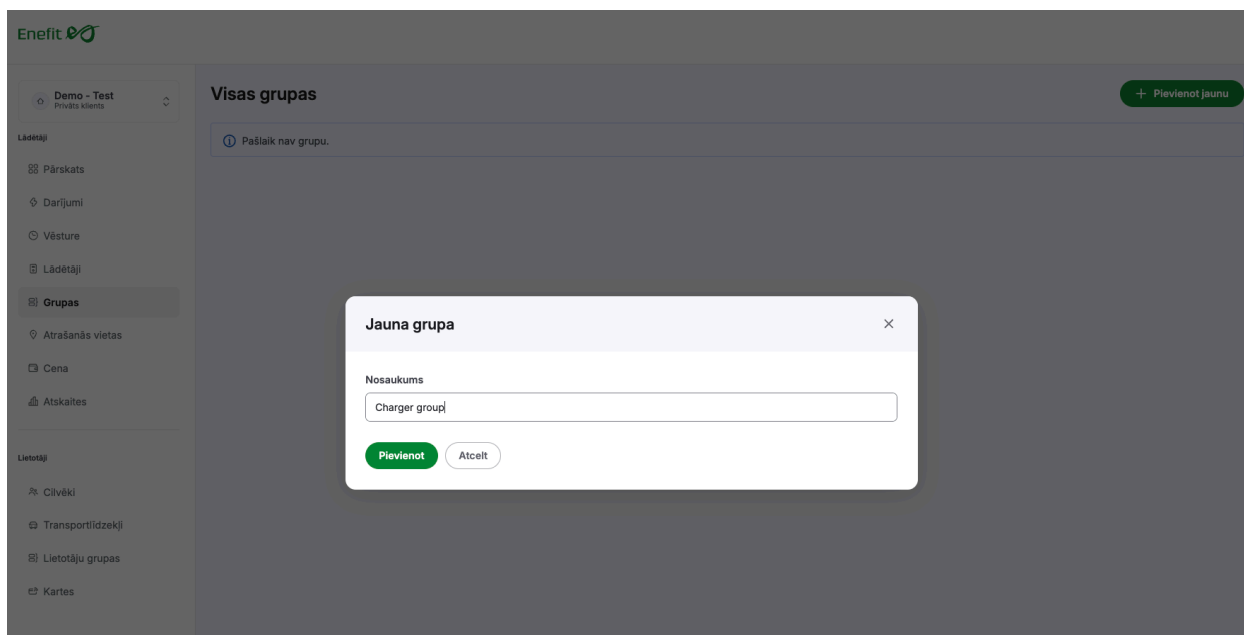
Enefit

Demo - Test
Privāts klients

Lādētāji

Pārskats

Darījumi

Vēsture

Lādētāji

Grupas

Atrašanās vietas

Cena

Atskaites

Lietotāji

Cilvēki

Transportlīdzekļi

Lietotāju grupas

Kartes

Visas grupas

+ Pievienot jaunu

Pašlaik nav grupu.

Jauna grupa

×

Nosaukums

Charger group

Pievienot

Atcelt